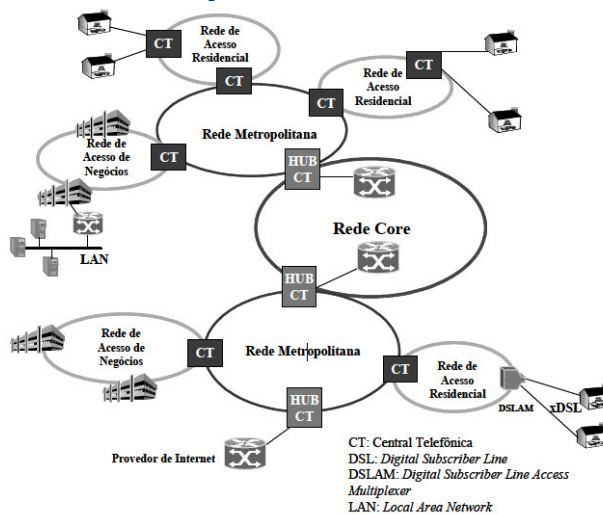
CT
Rede de Acesso Residencial
CT
CT
Rede de Acesso Residencial
CT
Rede Metropolitana
Rede de Acesso de Negócios
CT
HUB CT
Rede Core
LAN
HUB CT
Rede de Acesso de Negócios
CT
Rede Metropolitana
CT
Rede de Acesso Residencial
DSLAM
xDSL
HUB CT
Provedor de Internet

CT: Central Telefônica
DSL: *Digital Subscriber Line*
DSLAM: *Digital Subscriber Line Access Multiplexer*
LAN: *Local Area Network*